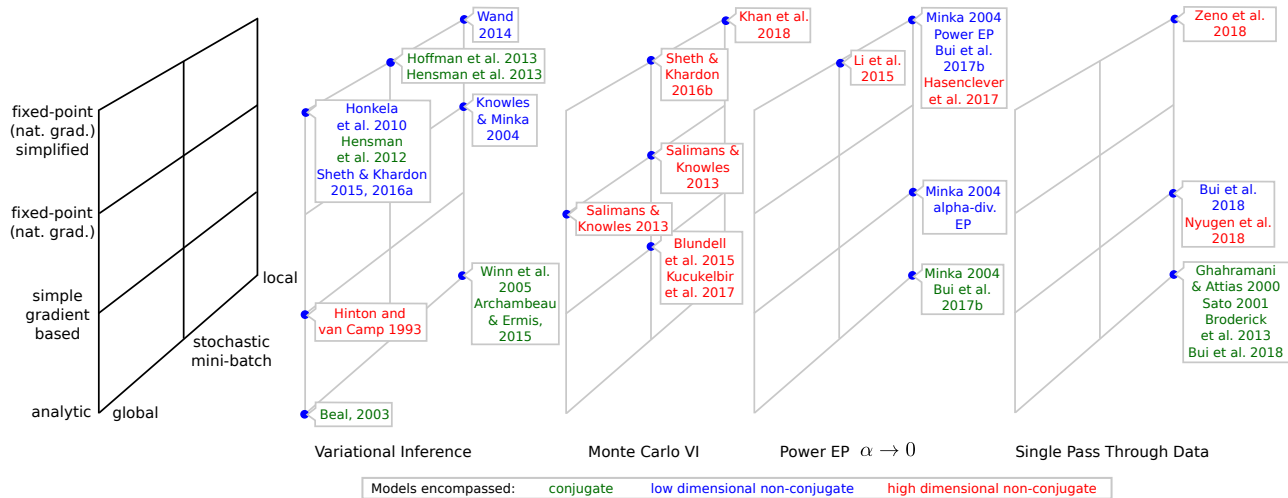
fixed-point (nat. grad.) simplified

fixed-point (nat. grad.)

simple gradient based

analytic

global

stochastic mini-batch

local

Wand 2014

Hoffman et al. 2013
Hensman et al. 2013

Honkela et al. 2010
Hensman et al. 2012
Sheth & Khardon 2015, 2016a

Knowles & Minka 2004

Winn et al. 2005
Archambeau & Ermis, 2015

Hinton and van Camp 1993

Beal, 2003

Variational Inference

Khan et al. 2018

Sheth & Khardon 2016b

Salimans & Knowles 2013

Salimans & Knowles 2013

Blundell et al. 2015
Kucukelbir et al. 2017

Monte Carlo VI

Li et al. 2015

Minka 2004
Power EP
Bui et al. 2017b
Hasenclever et al. 2017

Minka 2004
alpha-div. EP

Minka 2004
Bui et al. 2017b

Power EP $\alpha \to 0$

Zeno et al. 2018

Bui et al. 2018
Nyugen et al. 2018

Ghahramani & Attias 2000
Sato 2001
Broderick et al. 2013
Bui et al. 2018

Single Pass Through Data

Models encompassed: conjugate low dimensional non-conjugate high dimensional non-conjugate